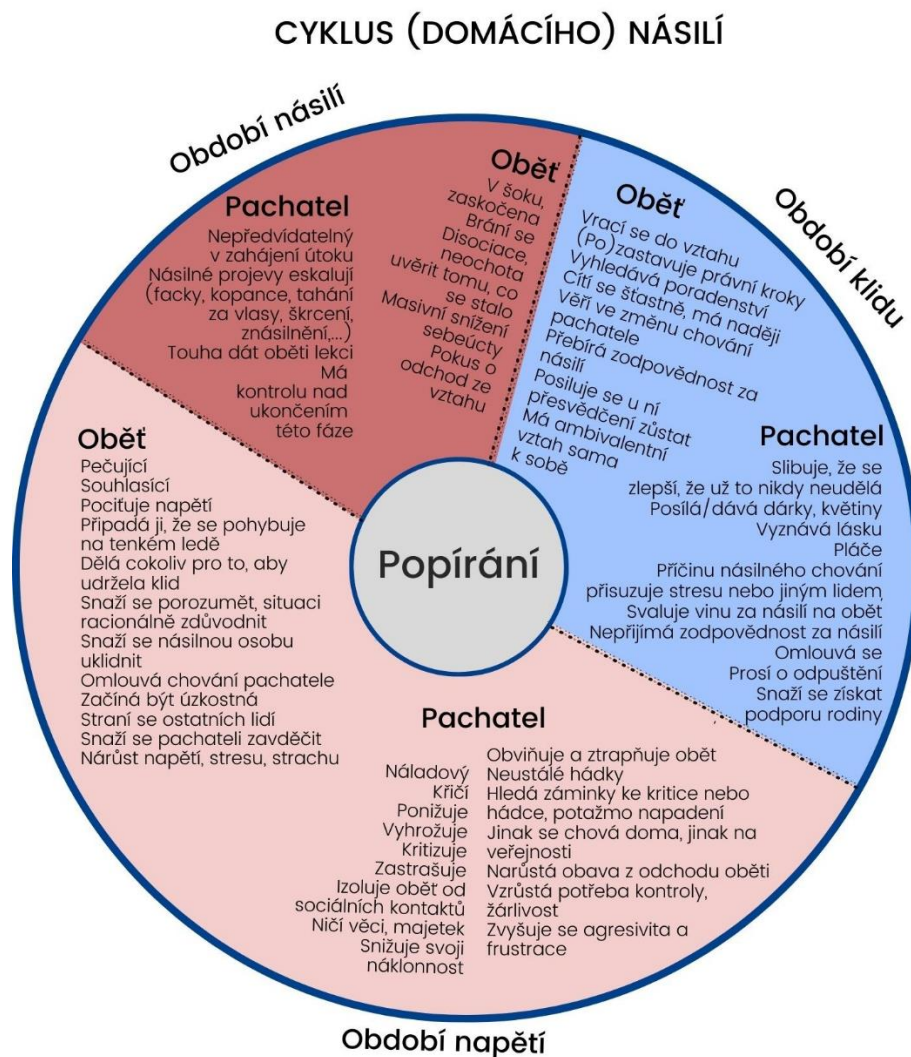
CYKLUS (DOMÁCÍHO) NÁSILÍ

Období násilí

Pachatel
Nepředvídatelný v zahájení útoku
Násilné projevy eskalují (facky, kopance, tahání za vlasy, škrcení, znásilnění,...)
Touha dát oběti lekci
Má kontrolu nad ukončením této fáze

Oběť
V šoku, zaskočena
Brání se
Disociace, neochota uvěřit tomu, co se stalo
Masivní snížení sebeúcty
Pokus o odchod ze vztahu

Období klidu

Oběť
Vrací se do vztahu
(Po)zastavuje právní kroky
Vyhledává poradenství
Cítí se šťastně, má naději
Věří ve změnu chování pachatele
Přebírá zodpovědnost za násilí
Posiluje se u ní přesvědčení zůstat
Má ambivalentní vztah sama k sobě

Pachatel
Slibuje, že se zlepší, že už to nikdy neudělá
Posílá/dává dárky, květiny
Vyznává lásku
Pláče
Příčinu násilného chování přisuzuje stresu nebo jiným lidem
Svaluje vinu za násilí na oběť
Nepřijímá zodpovědnost za násilí
Omlouvá se
Prosí o odpuštění
Snaží se získat podporu rodiny

Popírání

Oběť
Pečující
Souhlasící
Pociťuje napětí
Připadá jí, že se pohybuje na tenkém ledě
Dělá cokoliv pro to, aby udržela klid
Snaží se porozumět, situaci racionálně zdůvodnit
Snaží se násilnou osobu uklidnit
Omlouvá chování pachatele
Začíná být úzkostná
Straní se ostatních lidí
Snaží se pachateli zavděčit
Nárůst napětí, stresu, strachu

Pachatel
Náladový
Křičí
Ponižuje
Vyhrožuje
Kritizuje
Zastrašuje
Izoluje oběť od sociálních kontaktů
Ničí věci, majetek
Snižuje svoji náklonnost

Obviňuje a ztrapňuje oběť
Neustálé hádky
Hledá záminky ke kritice nebo hádce, potažmo napadení
Jinak se chová doma, jinak na veřejnosti
Narůstá obava z odchodu oběti
Vzrůstá potřeba kontroly, žárlivost
Zvyšuje se agresivita a frustrace

Období napětí